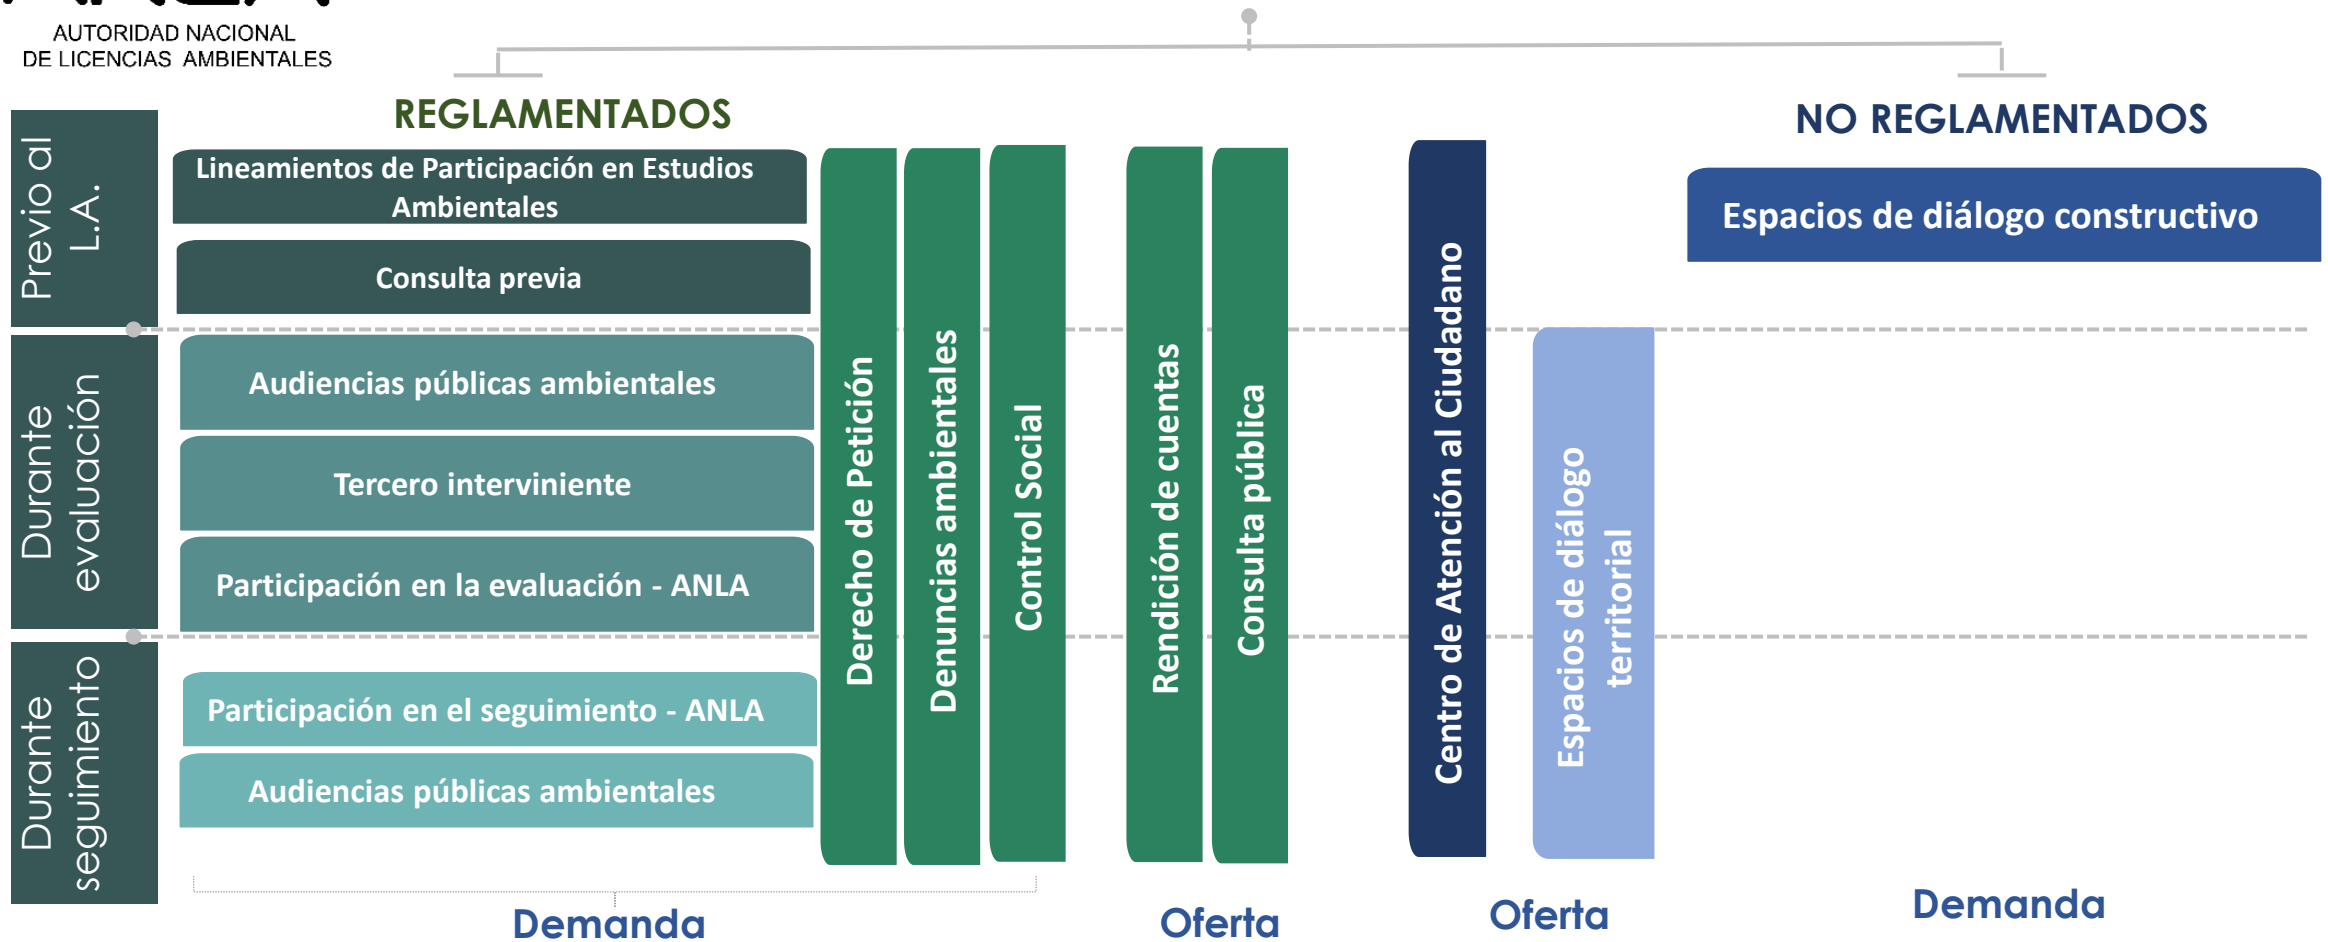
AUTORIDAD NACIONAL DE LICENCIAS AMBIENTALES

REGLAMENTADOS

NO REGLAMENTADOS

Previo al L.A.

Lineamientos de Participación en Estudios Ambientales

Consulta previa

Durante evaluación

Audiencias públicas ambientales

Tercero interviniente

Participación en la evaluación - ANLA

Durante seguimiento

Participación en el seguimiento - ANLA

Audiencias públicas ambientales

Derecho de Petición

Denuncias ambientales

Control Social

Rendición de cuentas

Consulta pública

Centro de Atención al Ciudadano

Espacios de diálogo territorial

Espacios de diálogo constructivo

Demanda

Oferta

Oferta

Demanda